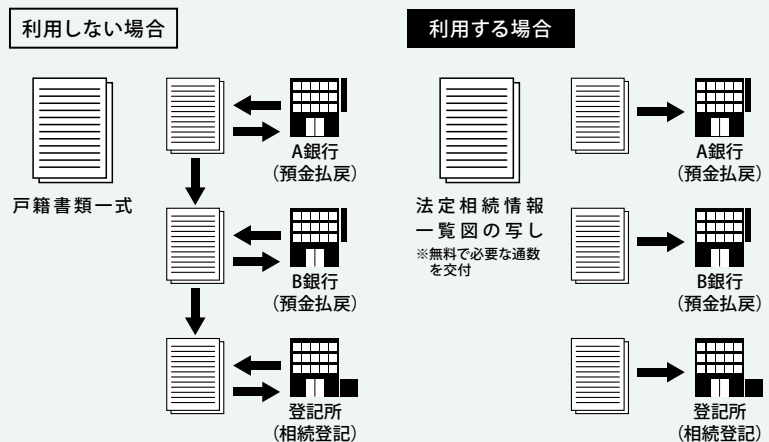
利用しない場合

戸籍書類一式

A銀行
(預金払戻)

B銀行
(預金払戻)

登記所
(相続登記)

利用する場合

法定相続情報一覧図の写し
※無料で必要な通数を交付

A銀行
(預金払戻)

B銀行
(預金払戻)

登記所
(相続登記)